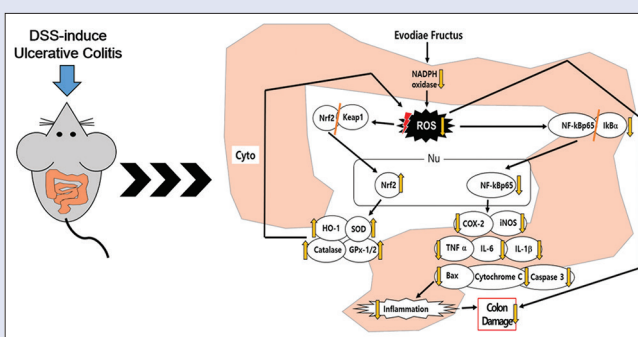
DSS-induce Ulcerative Colitis

Evodiae Fructus

NADPH oxidase

Nrf2

Keap1

ROS

NF-kBp65

IkBα

Cyto

Nu

Nrf2

NF-kBp65

HO-1

SOD

Catalase

GPx-1/2

COX-2

iNOS

TNF α

IL-6

IL-1β

Bax

Cytochrome C

Caspase 3

Inflammation

Colon Damage